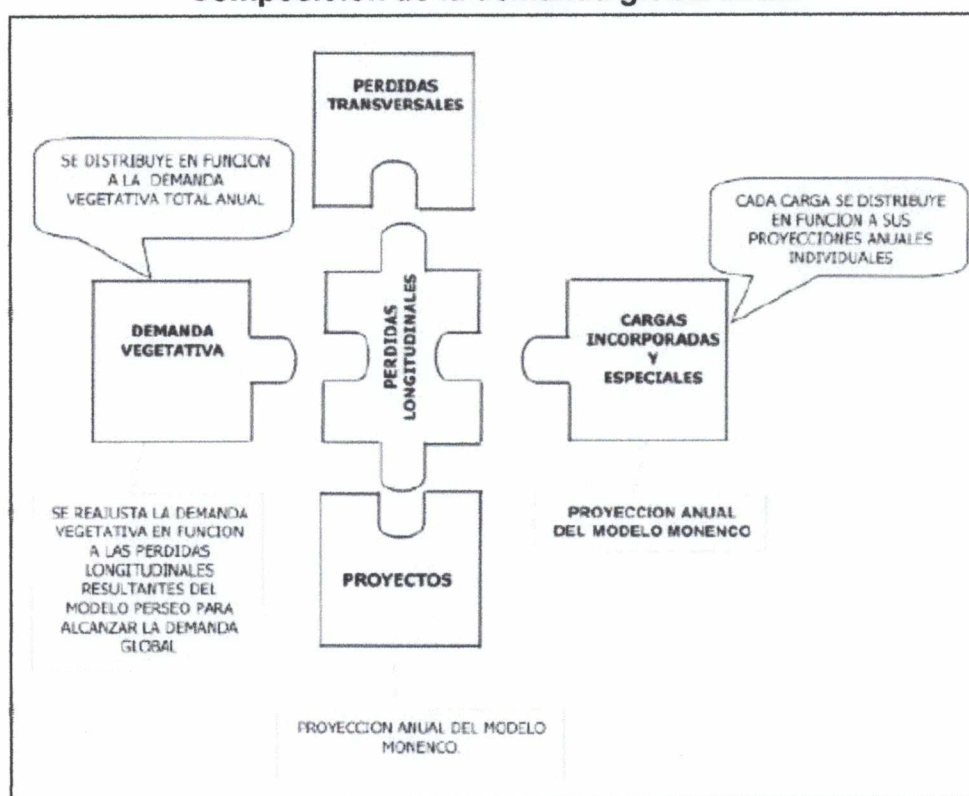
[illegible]

PERDIDAS TRANSVERSALES

SE DISTRIBUYE EN FUNCION A LA DEMANDA VEGETATIVA TOTAL ANUAL

CADA CARGA SE DISTRIBUYE EN FUNCION A SUS PROYECCIONES ANUALES INDIVIDUALES

DEMANDA VEGETATIVA

PERDIDAS LONGITUDINALES

CARGAS INCORPORADAS Y ESPECIALES

SE REAJUSTA LA DEMANDA VEGETATIVA EN FUNCION A LAS PERDIDAS LONGITUDINALES RESULTANTES DEL MODELO PERSEO PARA ALCANZAR LA DEMANDA GLOBAL

PROYECTOS

PROYECCION ANUAL DEL MODELO MONENCO

PROYECCION ANUAL DEL MODELO MONENCO.